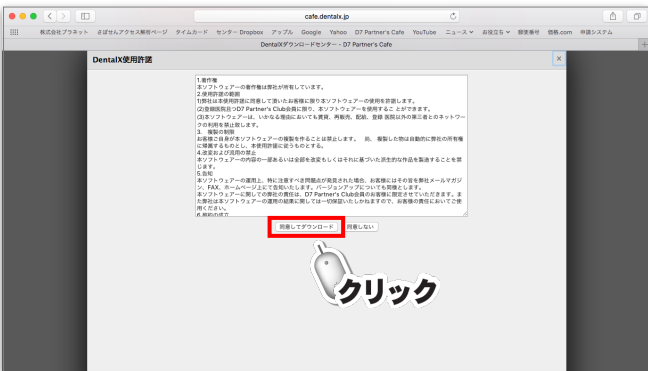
cafe.dentalx.jp

株式会社プラネット　さぼせんアクセス解析ページ　タイムカード　センター・Dropbox　アップル　Google　Yahoo　D7 Partner's Cafe　YouTube　ニュース　お役立ち　顧客番付　価格.com　申請システム

DentalXダウンロードセンター - D7 Partner's Cafe

DentalX使用許諾

1.著作権
本ソフトウェアーの著作権は弊社が所有しています。
2.使用許諾の範囲
(1)弊社は本使用許諾に同意して頂いたお客様に限り本ソフトウェアーの使用を許諾します。
(2)登録医院さつD7 Partner's Club会員に限り、本ソフトウェアーを使用することができます。
(3)本ソフトウェアーは、いかなる理由においても賃貸、再販売、配布、登録 医院以外の第三者とのネットワークの利用を禁止致します。
3．複製の制限
お客様ご自身が本ソフトウェアーの複製を作ることは禁止します。　尚、複製した物は自動的に弊社の所有権に帰属するものとし、本使用許諾に従うものとする。
4.改変および流用の禁止
本ソフトウェアーの内容の一部あるいは全部を改変もしくはそれに基づいた派生的な作品を製造することを禁じます。
5.告知
本ソフトウェアーの運用上、特に注意すべき問題点が発見された場合、お客様にはその旨を弊社メールマガジン、FAX、ホームページ上にて告知いたします。バージョンアップについても同様とします。
本ソフトウェアーに関しての弊社の責任は、D7 Partner's Club会員のお客様に限定させていただきます。また弊社は本ソフトウェアーの運用の結果に関しては一切保証いたしかねますので、お客様の責任においてご使用ください。
6.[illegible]

同意してダウンロード　同意しない

クリック